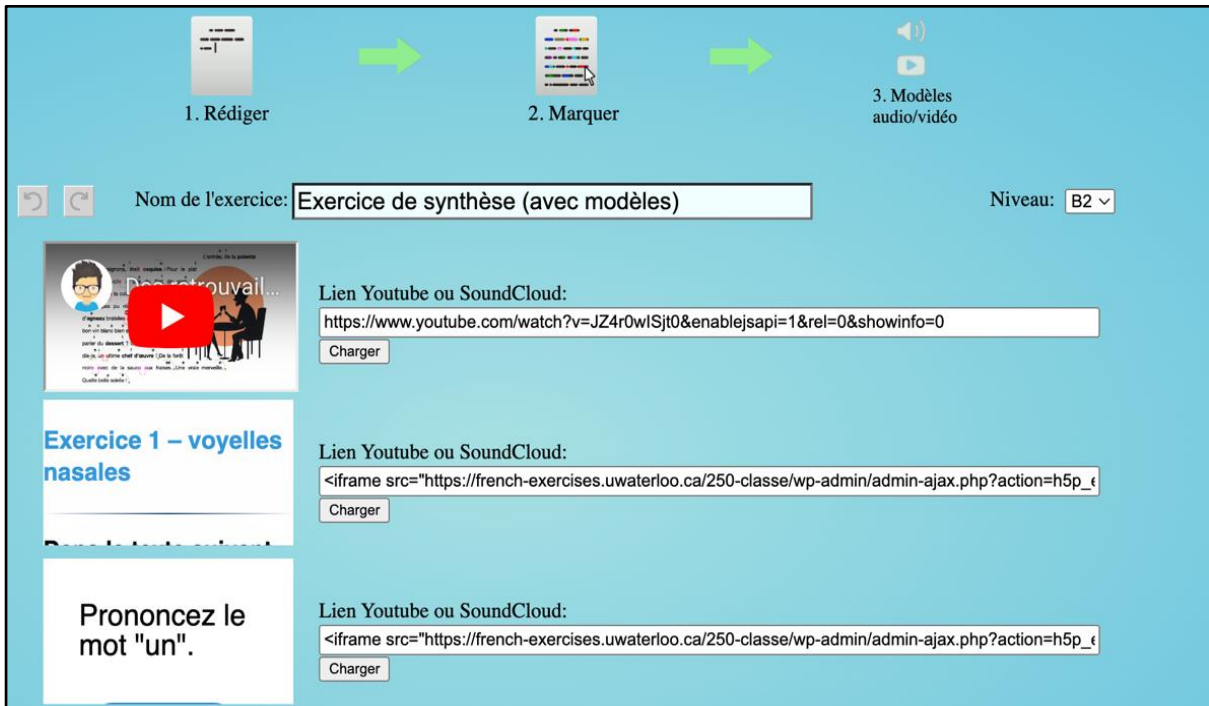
1. Rédiger

2. Marquer

3. Modèles audio/vidéo

Nom de l'exercice: Exercice de synthèse (avec modèles)

Niveau: B2

Des retrouvail...

Lien Youtube ou SoundCloud:
https://www.youtube.com/watch?v=JZ4r0wlSjt0&enablejsapi=1&rel=0&showinfo=0
Charger

Exercice 1 – voyelles nasales

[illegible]

Lien Youtube ou SoundCloud:
<iframe src="https://french-exercises.uwaterloo.ca/250-classe/wp-admin/admin-ajax.php?action=h5p_
Charger

Prononcez le mot "un".

Lien Youtube ou SoundCloud:
<iframe src="https://french-exercises.uwaterloo.ca/250-classe/wp-admin/admin-ajax.php?action=h5p_
Charger